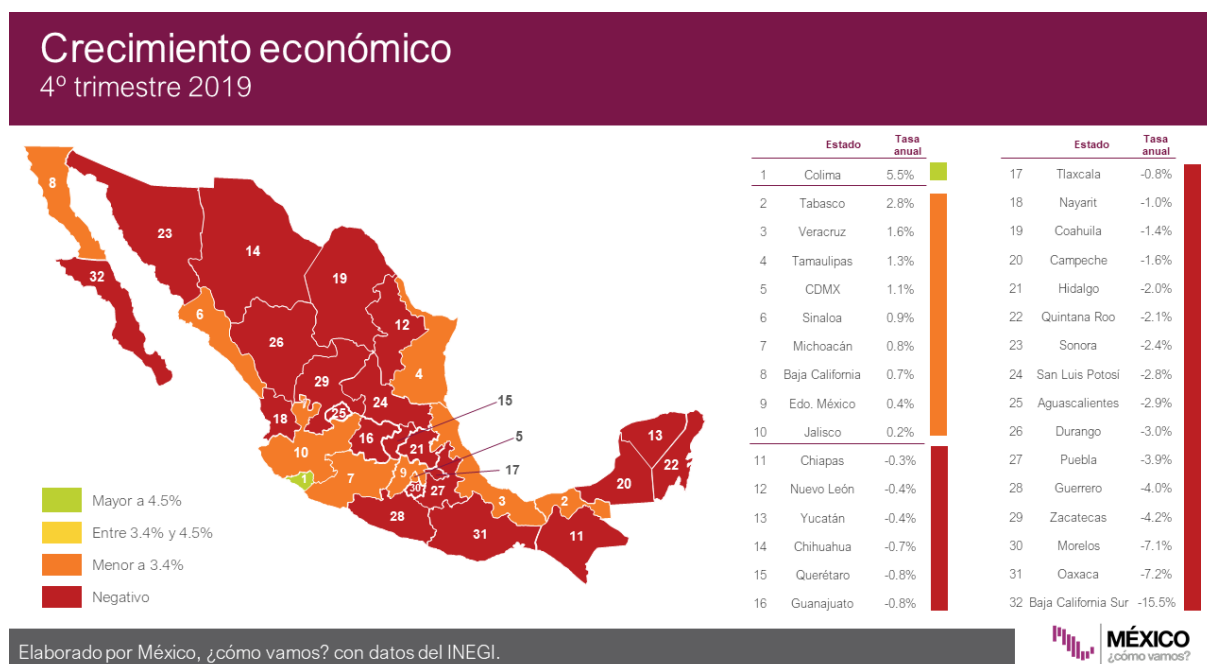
Crecimiento económico
4º trimestre 2019

8, 23, 32, 14, 19, 6, 26, 12, 29, 4, 7, 25, 24, 15, 18, 16, 21, 5, 10, 9, 17, 1, 7, 30, 27, 13, 22, 20, 2, 3, 28, 31, 11

Mayor a 4.5%
Entre 3.4% y 4.5%
Menor a 3.4%
Negativo

| | Estado | Tasa anual |
|---|---|---|
| 1 | Colima | 5.5% |
| 2 | Tabasco | 2.8% |
| 3 | Veracruz | 1.6% |
| 4 | Tamaulipas | 1.3% |
| 5 | CDMX | 1.1% |
| 6 | Sinaloa | 0.9% |
| 7 | Michoacán | 0.8% |
| 8 | Baja California | 0.7% |
| 9 | Edo. México | 0.4% |
| 10 | Jalisco | 0.2% |
| 11 | Chiapas | -0.3% |
| 12 | Nuevo León | -0.4% |
| 13 | Yucatán | -0.4% |
| 14 | Chihuahua | -0.7% |
| 15 | Querétaro | -0.8% |
| 16 | Guanajuato | -0.8% |

| | Estado | Tasa anual |
|---|---|---|
| 17 | Tlaxcala | -0.8% |
| 18 | Nayarit | -1.0% |
| 19 | Coahuila | -1.4% |
| 20 | Campeche | -1.6% |
| 21 | Hidalgo | -2.0% |
| 22 | Quintana Roo | -2.1% |
| 23 | Sonora | -2.4% |
| 24 | San Luis Potosí | -2.8% |
| 25 | Aguascalientes | -2.9% |
| 26 | Durango | -3.0% |
| 27 | Puebla | -3.9% |
| 28 | Guerrero | -4.0% |
| 29 | Zacatecas | -4.2% |
| 30 | Morelos | -7.1% |
| 31 | Oaxaca | -7.2% |
| 32 | Baja California Sur | -15.5% |

Elaborado por México, ¿cómo vamos? con datos del INEGI.

MÉXICO ¿cómo vamos?